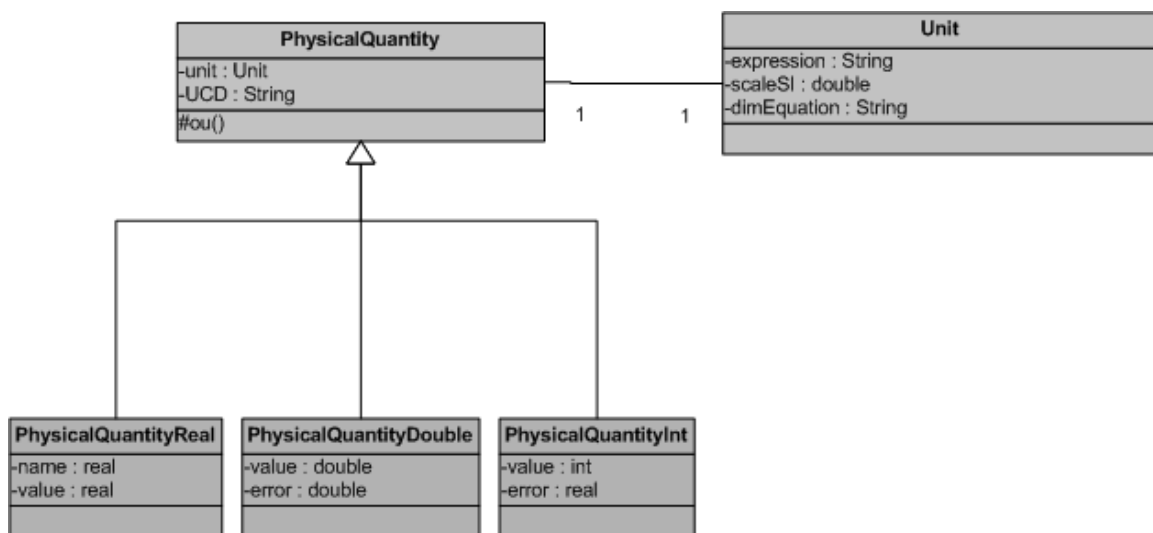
PhysicalQuantity
-unit : Unit
-UCD : String
#ou()

1

1

Unit
-expression : String
-scaleSI : double
-dimEquation : String

PhysicalQuantityReal
-name : real
-value : real

PhysicalQuantityDouble
-value : double
-error : double

PhysicalQuantityInt
-value : int
-error : real